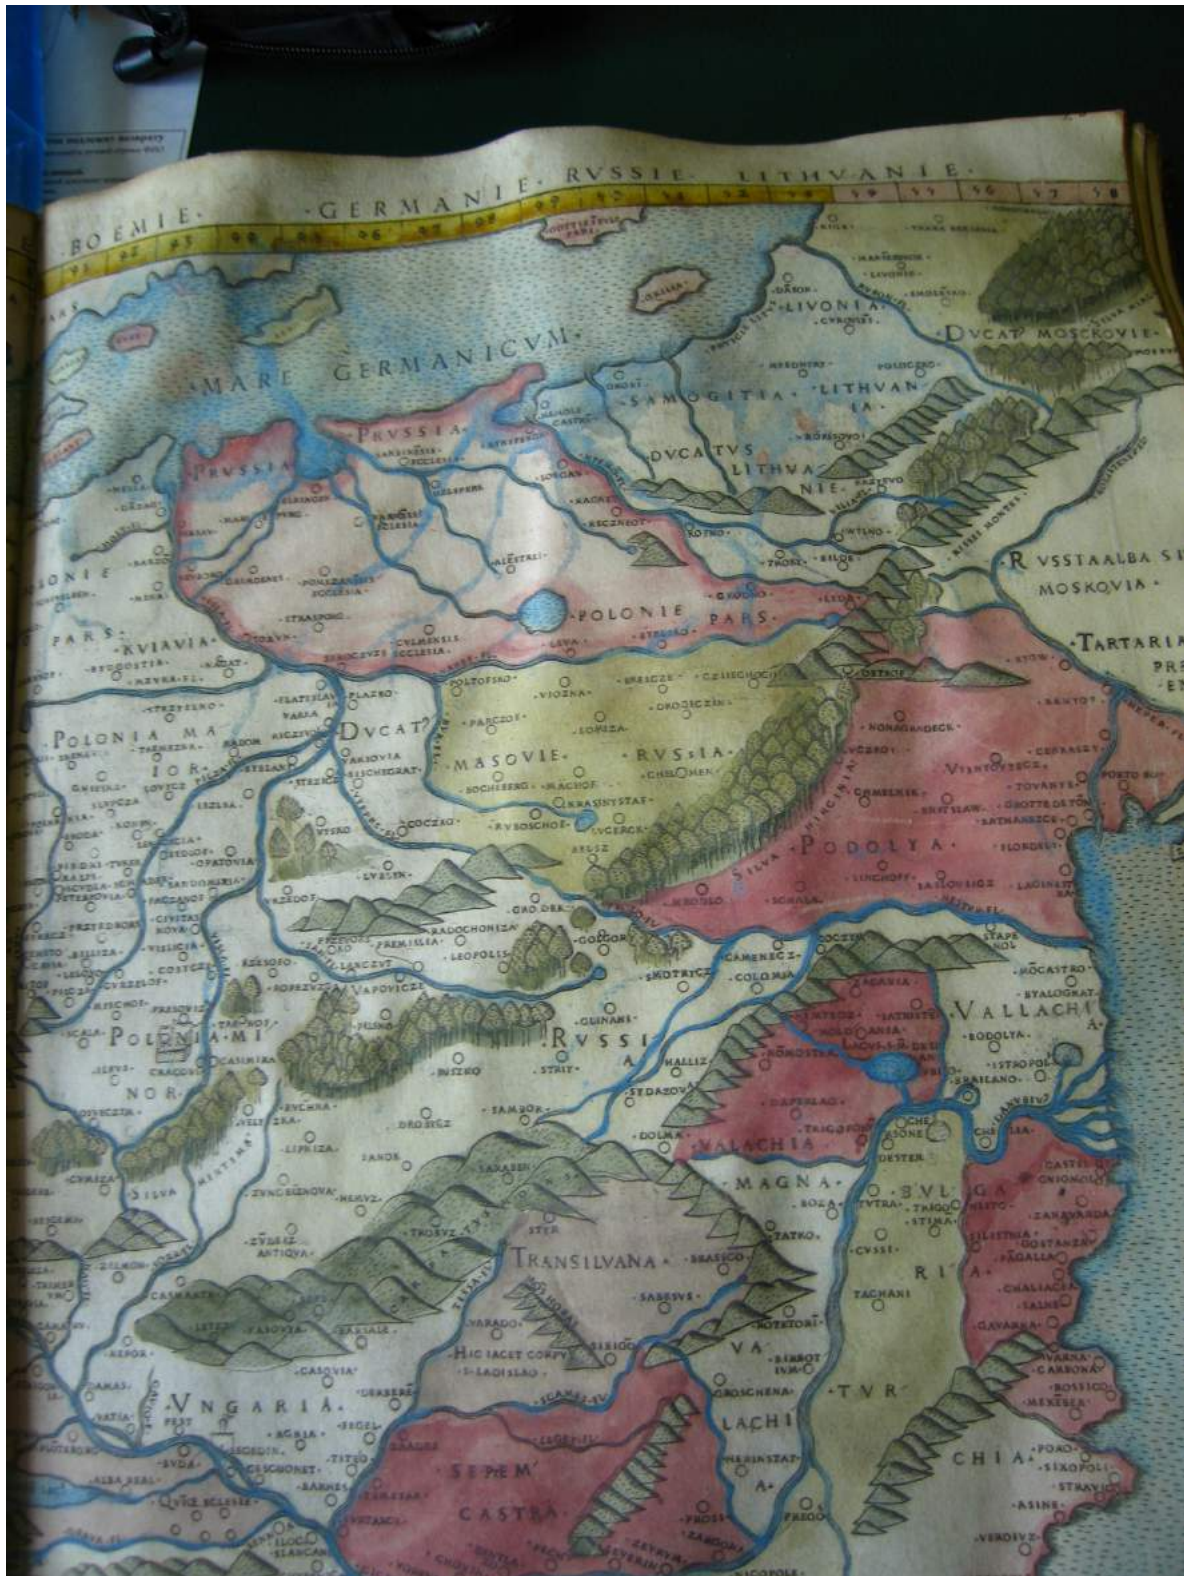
BOEMIE · GERMANIE · RVSSIE · LITHVANIE ·

MARE GERMANICVM

LIVONIA

DVCAT MOSCKOVIE

SAMOGITIA · LITHVANIA

PRVSSIA

PRVSSIA

DVCATVS LITHVANIE

RVSSTAALBA SI MOSKOVIA

POLONIE PARS

TARTARIA

KVIAVIA

POLONIA MAIOR

DVCAT MASOVIE

RVSSIA

PODOLYA

VALLACHIA

POLONIA MINOR

RVSSIA

VALACHIA MAGNA

BVLGARIA

TRANSILVANA

VALACHIA

TVRCHIA

VNGARIA

SEPTEM CASTRA

HIC IACET CORPVS S·LADISLAO